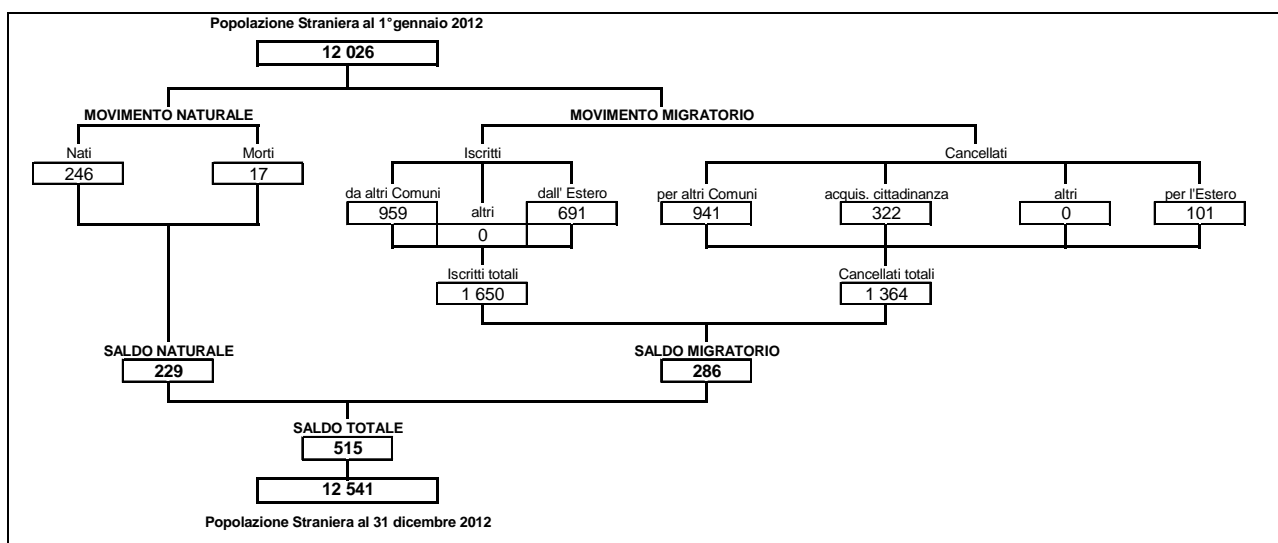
Popolazione Straniera al 1°gennaio 2012

12 026

MOVIMENTO NATURALE

Nati
246

Morti
17

MOVIMENTO MIGRATORIO

Iscritti

da altri Comuni
959

altri
0

dall' Estero
691

Cancellati

per altri Comuni
941

acquis. cittadinanza
322

altri
0

per l'Estero
101

Iscritti totali
1 650

Cancellati totali
1 364

SALDO NATURALE
229

SALDO MIGRATORIO
286

SALDO TOTALE
515

12 541

Popolazione Straniera al 31 dicembre 2012